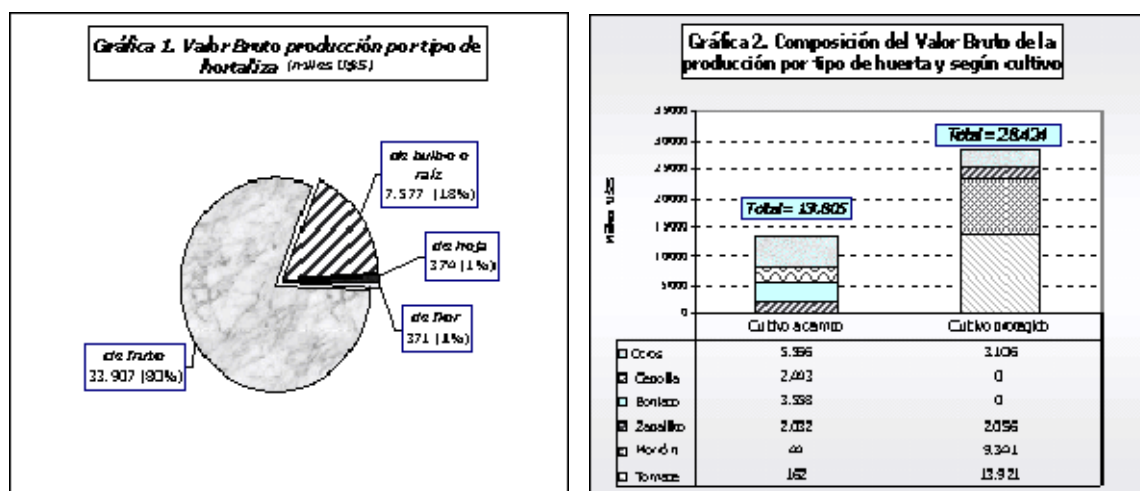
Gráfica 1. Valor Bruto producción por tipo de hortaliza (miles U$S)

de bulbo o raíz
7.577 (18%)

de hoja
379 (1%)

de flor
371 (1%)

de fruto
33.907 (80%)

Gráfica 2. Composición del Valor Bruto de la producción por tipo de huerta y según cultivo

miles u$s

35000
30000
25000
20000
15000
10000
5000
0

Total = 28424

Total= 13.805

| | Cultivo a campo | Cultivo protegido |
|---|---|---|
| Otros | 5.556 | 3.106 |
| Cebolla | 2.493 | 0 |
| Boniato | 3.558 | 0 |
| Zapallito | 2.032 | 2.056 |
| Morrón | 44 | 9.341 |
| Tomate | 162 | 13.921 |